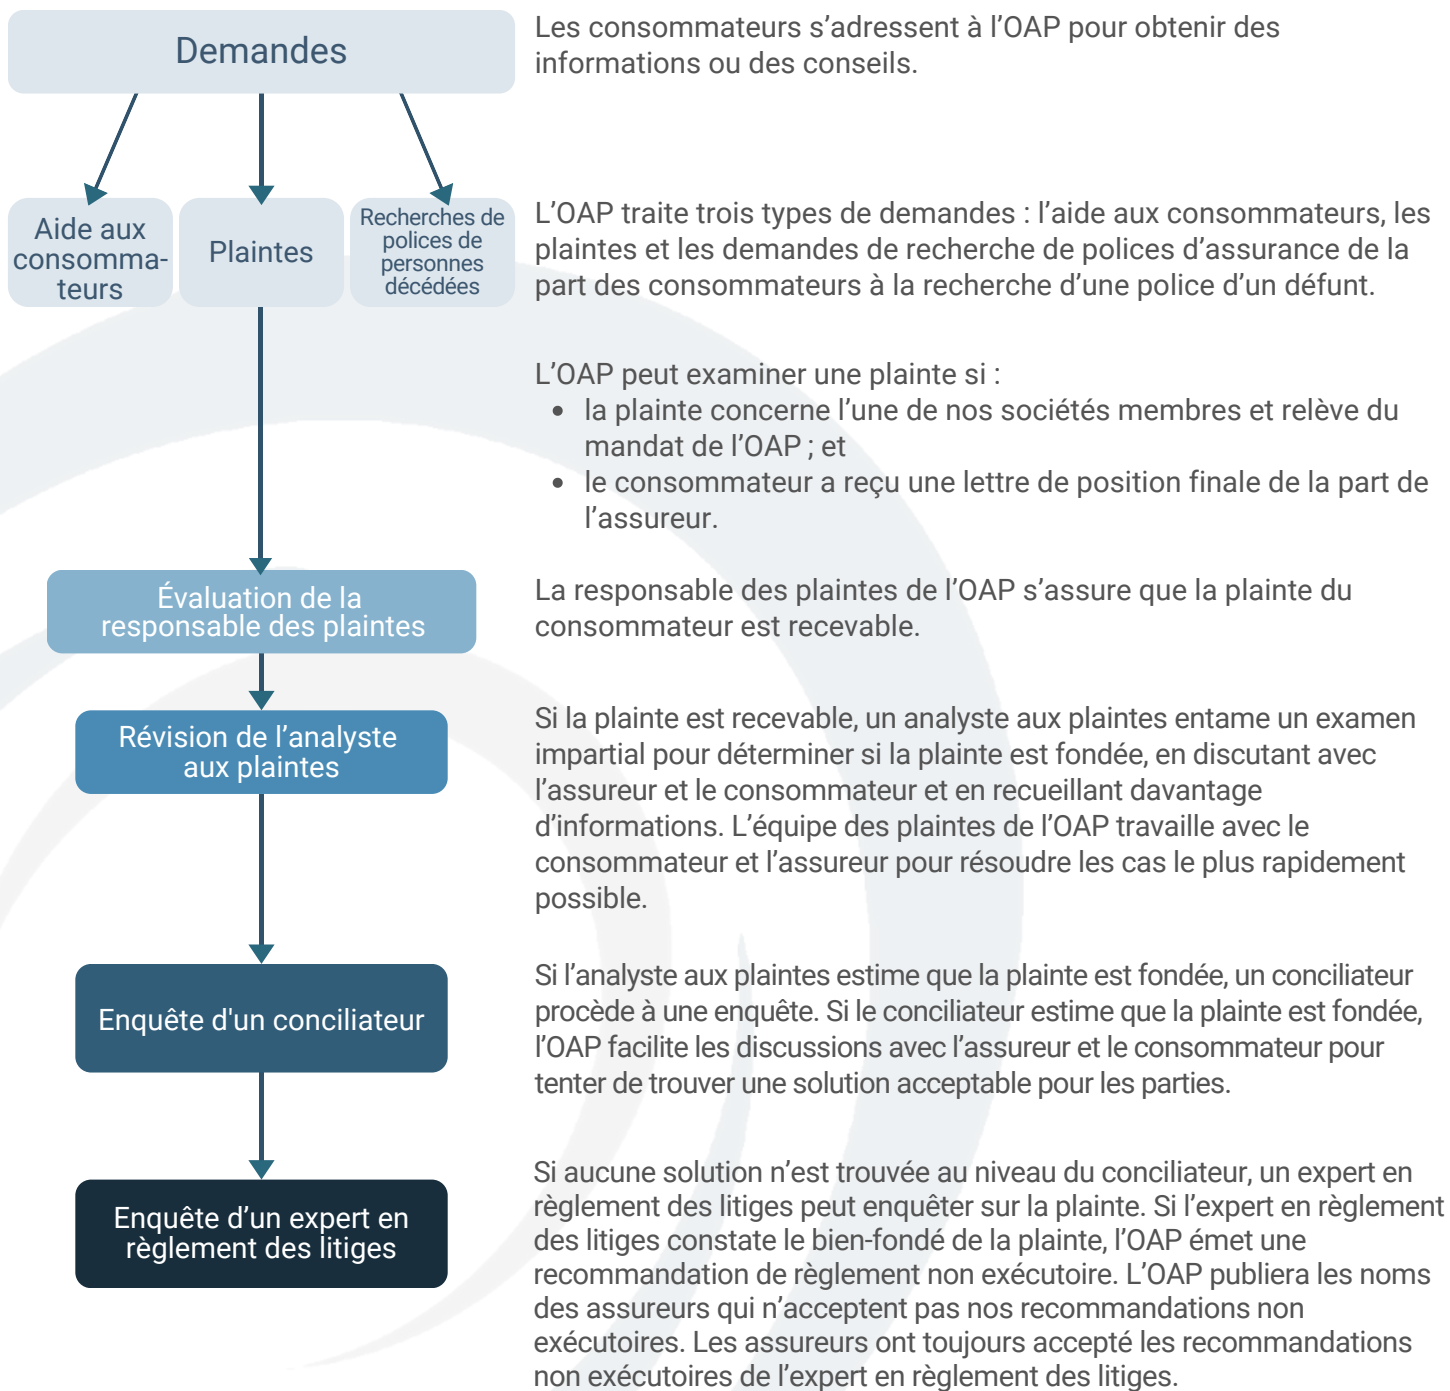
Demandes

Les consommateurs s’adressent à l’OAP pour obtenir des informations ou des conseils.

Aide aux consommateurs

Plaintes

Recherches de polices de personnes décédées

L’OAP traite trois types de demandes : l’aide aux consommateurs, les plaintes et les demandes de recherche de polices d’assurance de la part des consommateurs à la recherche d’une police d’un défunt.

L’OAP peut examiner une plainte si :
- la plainte concerne l’une de nos sociétés membres et relève du mandat de l’OAP ; et
- le consommateur a reçu une lettre de position finale de la part de l’assureur.

Évaluation de la responsable des plaintes

La responsable des plaintes de l’OAP s’assure que la plainte du consommateur est recevable.

Révision de l’analyste aux plaintes

Si la plainte est recevable, un analyste aux plaintes entame un examen impartial pour déterminer si la plainte est fondée, en discutant avec l’assureur et le consommateur et en recueillant davantage d’informations. L’équipe des plaintes de l’OAP travaille avec le consommateur et l’assureur pour résoudre les cas le plus rapidement possible.

Enquête d'un conciliateur

Si l’analyste aux plaintes estime que la plainte est fondée, un conciliateur procède à une enquête. Si le conciliateur estime que la plainte est fondée, l’OAP facilite les discussions avec l’assureur et le consommateur pour tenter de trouver une solution acceptable pour les parties.

Enquête d’un expert en règlement des litiges

Si aucune solution n’est trouvée au niveau du conciliateur, un expert en règlement des litiges peut enquêter sur la plainte. Si l’expert en règlement des litiges constate le bien-fondé de la plainte, l’OAP émet une recommandation de règlement non exécutoire. L’OAP publiera les noms des assureurs qui n’acceptent pas nos recommandations non exécutoires. Les assureurs ont toujours accepté les recommandations non exécutoires de l’expert en règlement des litiges.